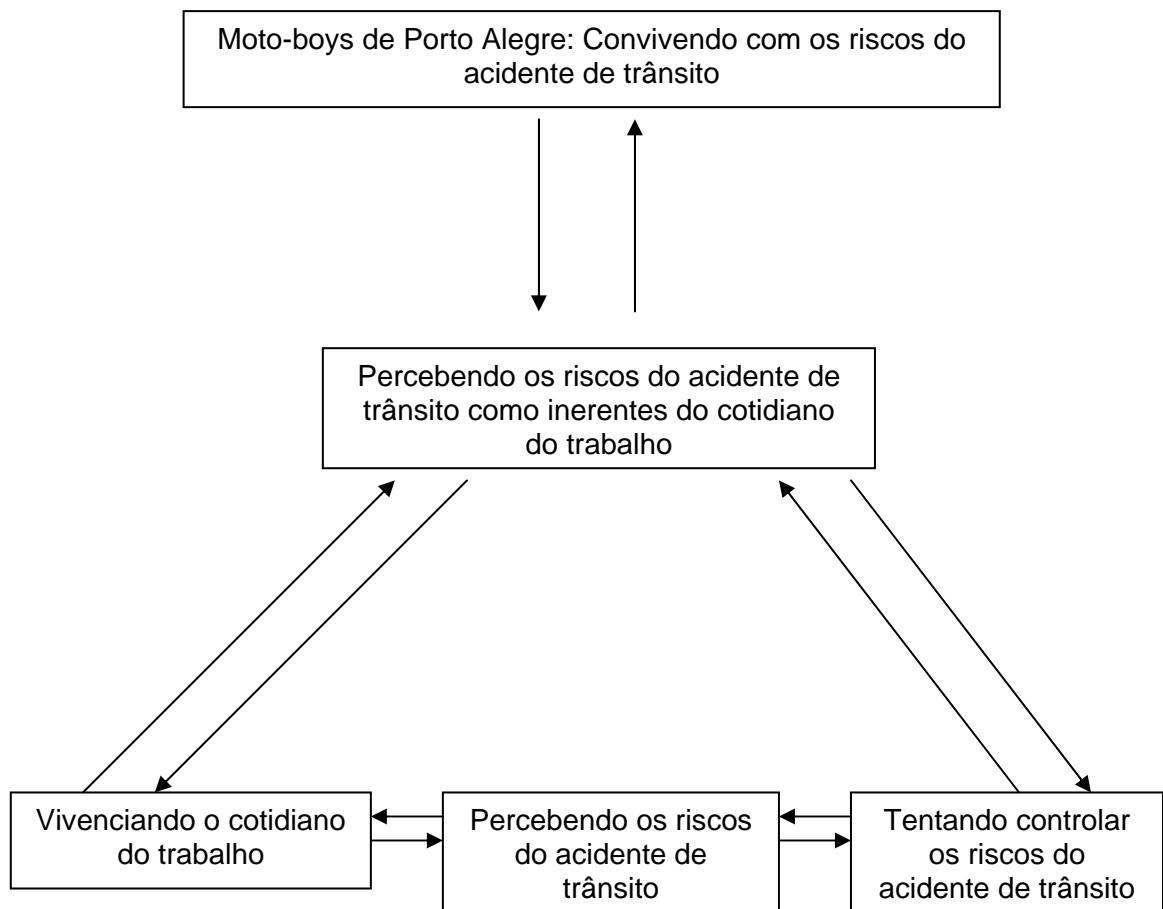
Moto-boys de Porto Alegre: Convivendo com os riscos do acidente de trânsito

Percebendo os riscos do acidente de trânsito como inerentes do cotidiano do trabalho

Vivenciando o cotidiano do trabalho

Percebendo os riscos do acidente de trânsito

Tentando controlar os riscos do acidente de trânsito